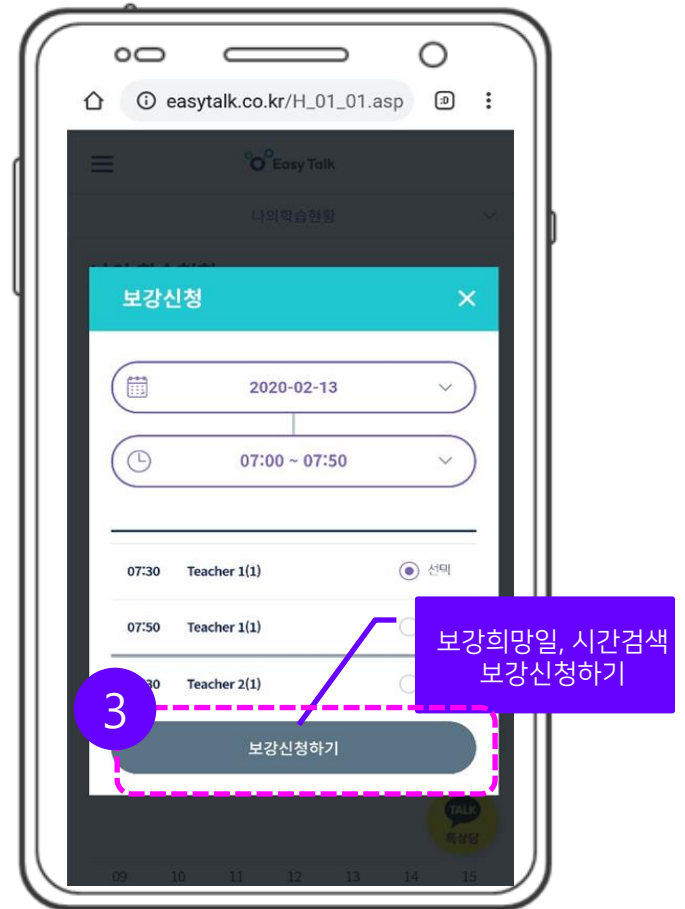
easytalk.co.kr/H_01_01.asp

Easy Talk

나의학습현황

보강신청

2020-02-13

07:00 ~ 07:50

07:30 Teacher 1(1) 선택

07:50 Teacher 1(1)

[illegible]30 Teacher 2(1)

보강희망일, 시간검색
보강신청하기

3

보강신청하기

TALK
톡상담

09 10 11 12 13 14 15